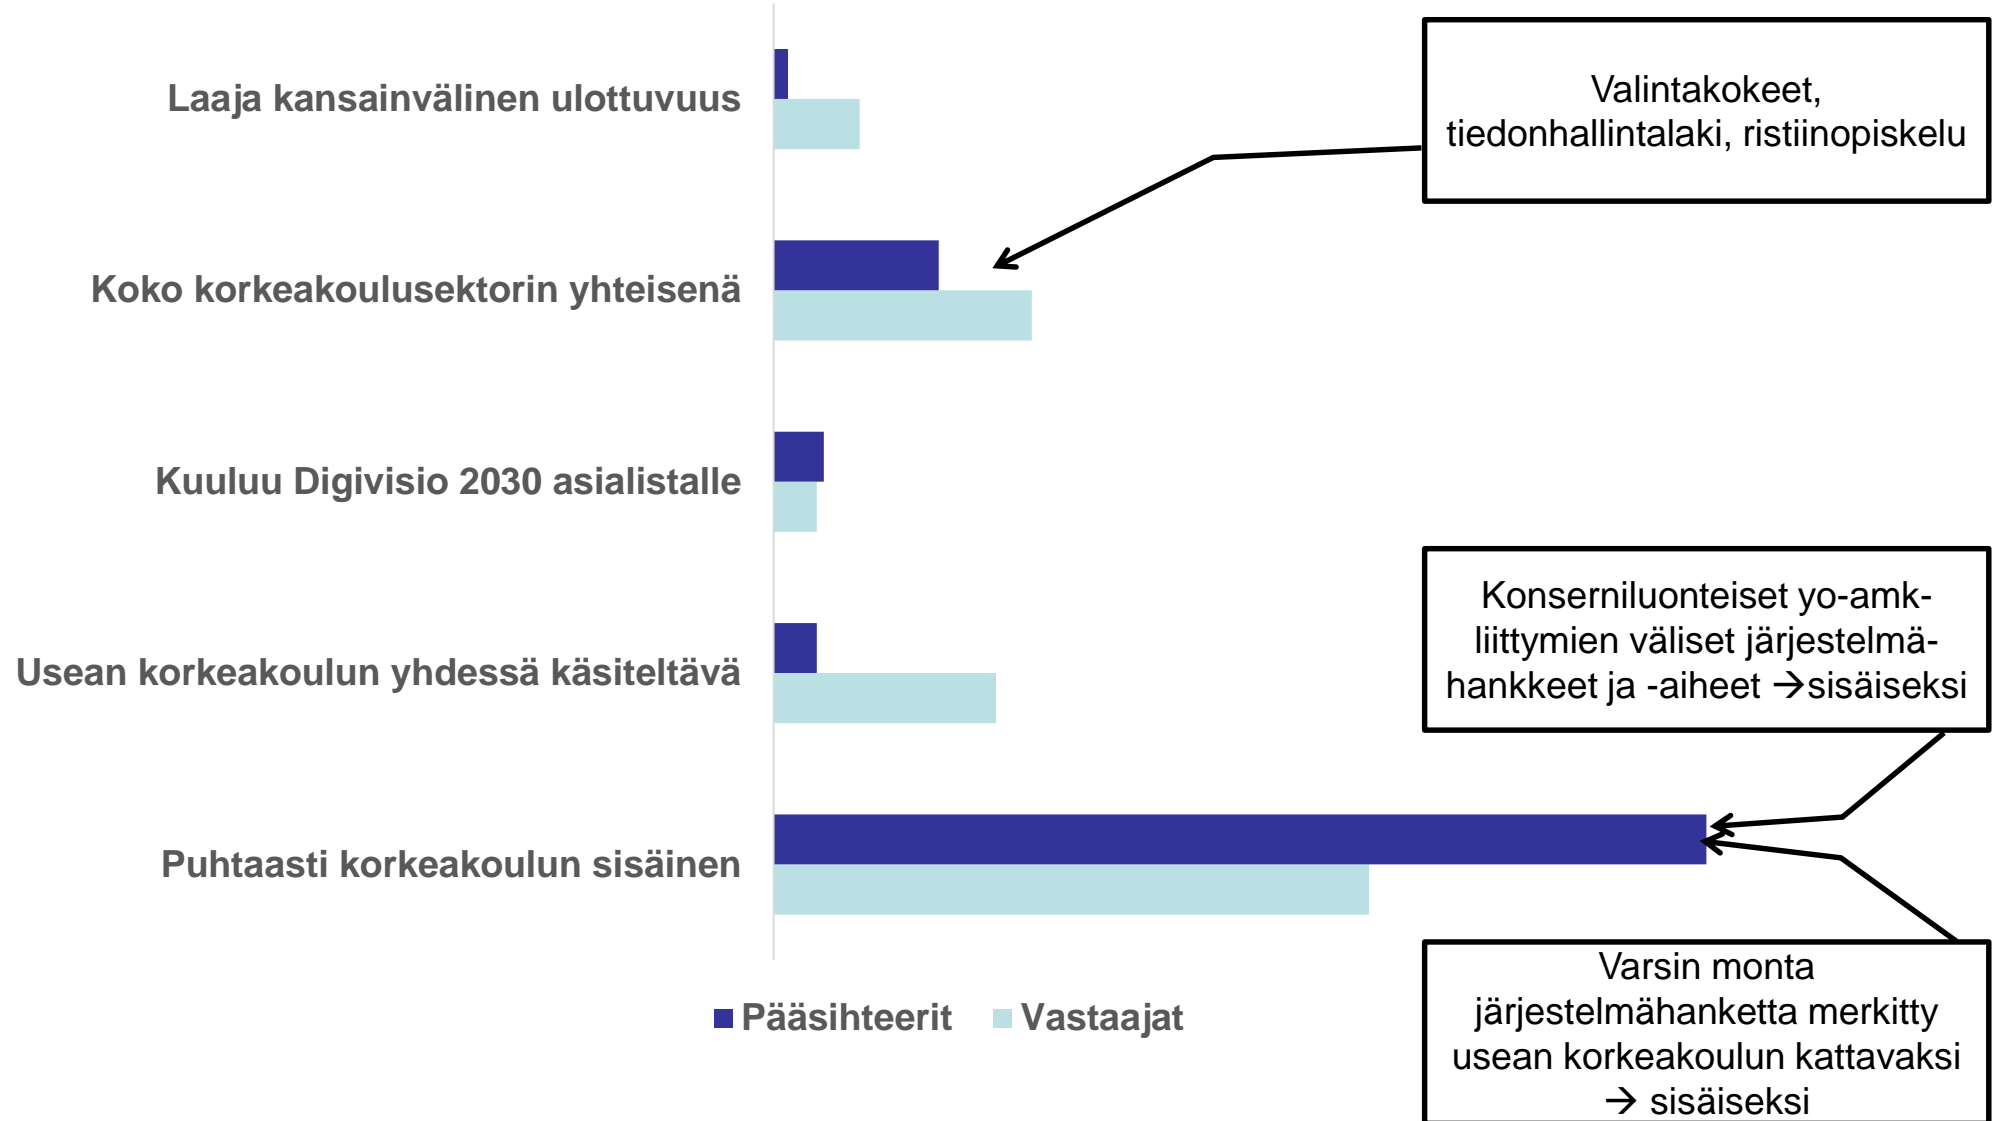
Laaja kansainvälinen ulottuvuus

Koko korkeakoulusektorin yhteisenä

Kuuluu Digivisio 2030 asialistalle

Usean korkeakoulun yhdessä käsiteltävä

Puhtaasti korkeakoulun sisäinen

Valintakokeet, tiedonhallintalaki, ristiinopiskelu

Konserniluonteiset yo-amk-liittymien väliset järjestelmähankkeet ja -aiheet →sisäiseksi

Varsin monta järjestelmähanketta merkitty usean korkeakoulun kattavaksi → sisäiseksi

Pääsihteerit Vastaajat